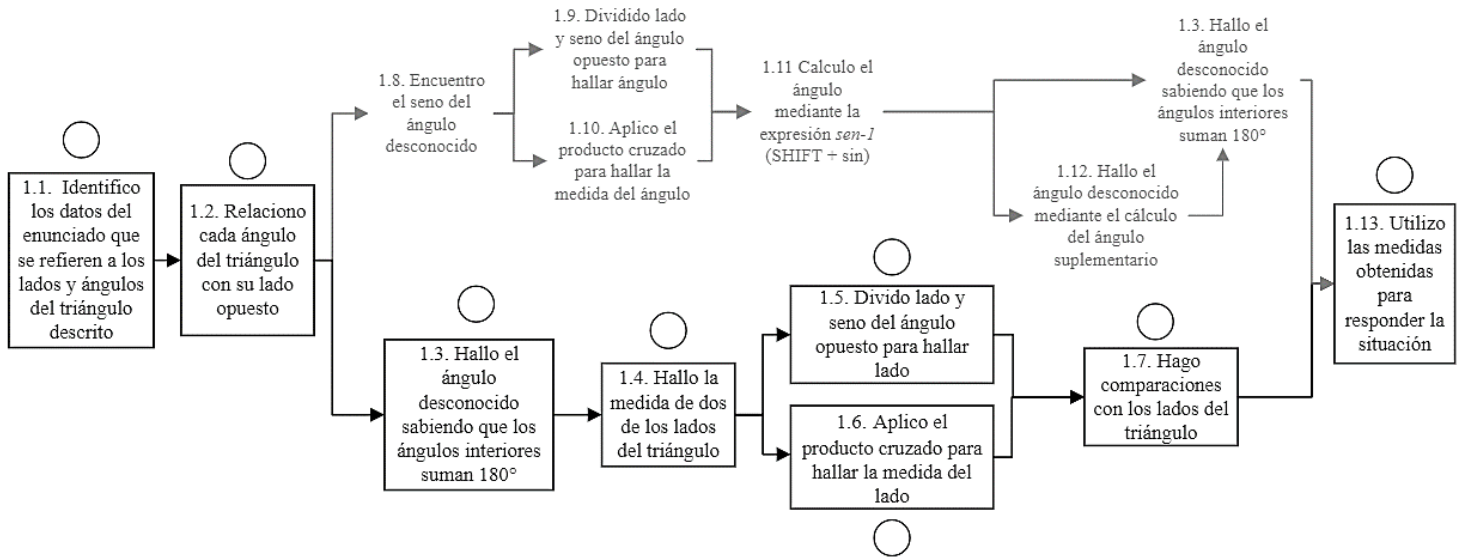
1.1. Identifico los datos del enunciado que se refieren a los lados y ángulos del triángulo descrito

1.2. Relaciono cada ángulo del triángulo con su lado opuesto

1.8. Encuentro el seno del ángulo desconocido

1.9. Dividido lado y seno del ángulo opuesto para hallar ángulo

1.10. Aplico el producto cruzado para hallar la medida del ángulo

1.11 Calculo el ángulo mediante la expresión *sen-1* (SHIFT + sin)

1.3. Hallo el ángulo desconocido sabiendo que los ángulos interiores suman 180°

1.12. Hallo el ángulo desconocido mediante el cálculo del ángulo suplementario

1.3. Hallo el ángulo desconocido sabiendo que los ángulos interiores suman 180°

1.4. Hallo la medida de dos de los lados del triángulo

1.5. Divido lado y seno del ángulo opuesto para hallar lado

1.6. Aplico el producto cruzado para hallar la medida del lado

1.7. Hago comparaciones con los lados del triángulo

1.13. Utilizo las medidas obtenidas para responder la situación